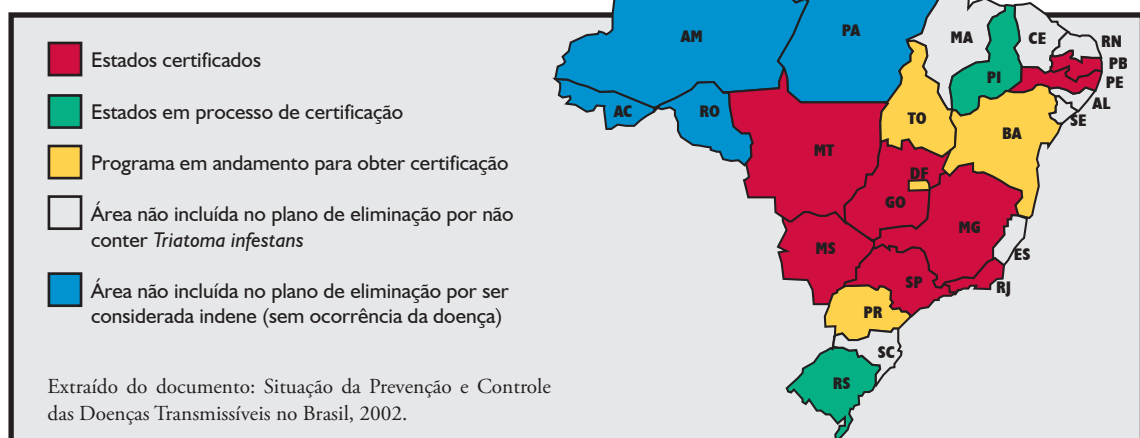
Estados certificados

Estados em processo de certificação

Programa em andamento para obter certificação

Área não incluída no plano de eliminação por não conter *Triatoma infestans*

Área não incluída no plano de eliminação por ser considerada indene (sem ocorrência da doença)

Extraído do documento: Situação da Prevenção e Controle das Doenças Transmissíveis no Brasil, 2002.

AM
PA
MA
CE
RN
PB
PE
PI
AL
SE
AC
RO
TO
BA
MT
DF
GO
MG
ES
MS
SP
RJ
PR
SC
RS